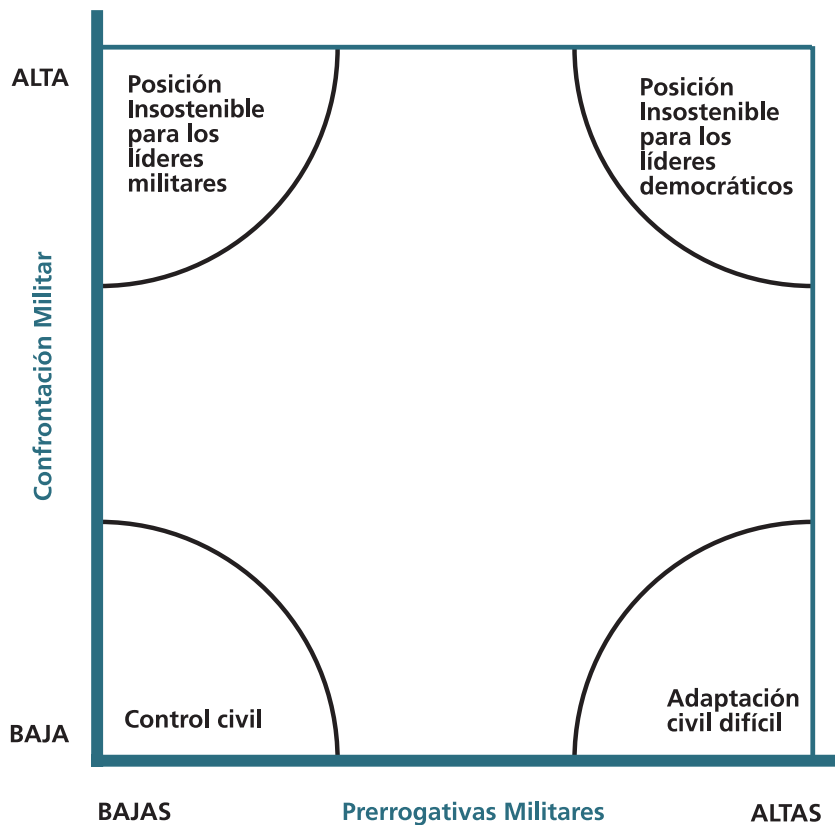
ALTA

Posición Insostenible para los líderes militares

Posición Insostenible para los líderes democráticos

Confrontación Militar

BAJA

Control civil

Adaptación civil difícil

BAJAS

Prerrogativas Militares

ALTAS